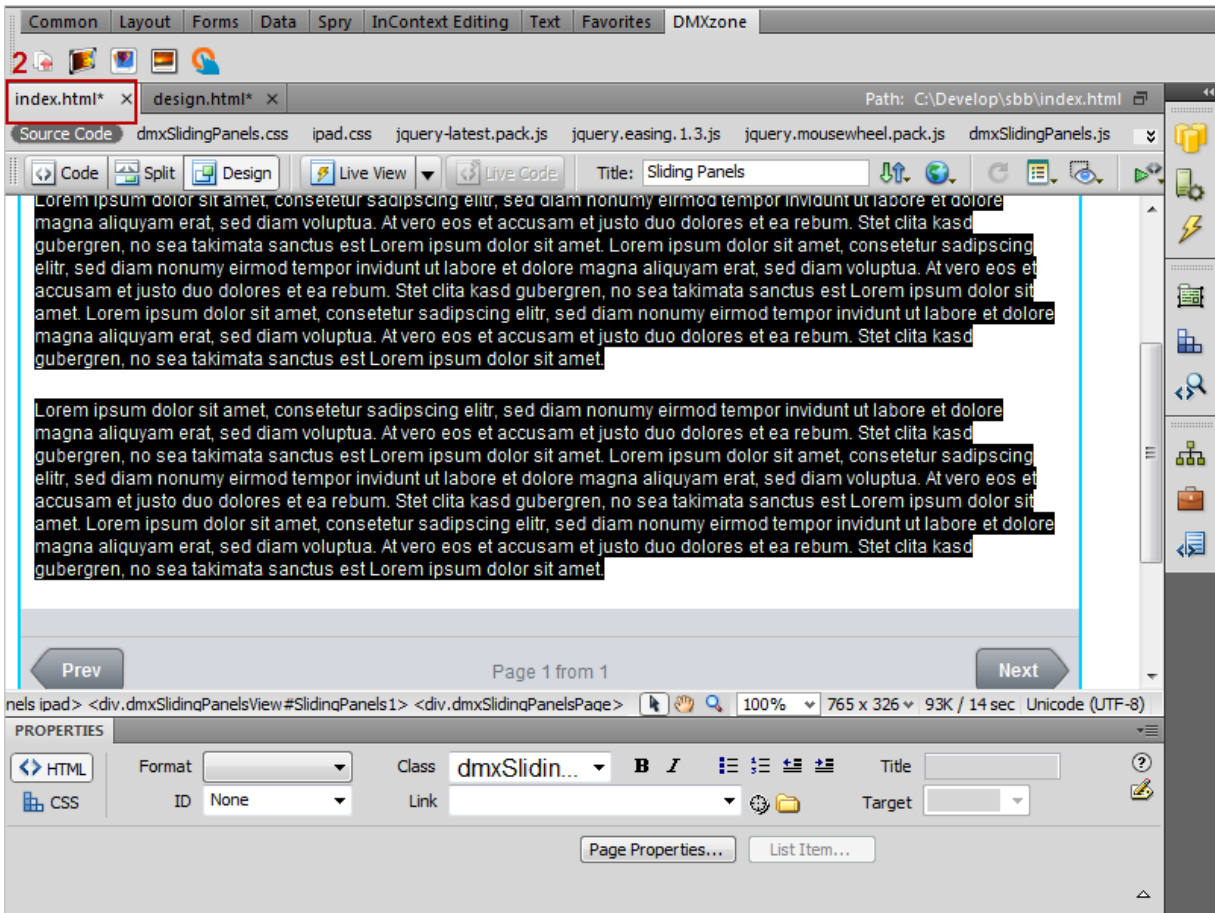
Common | Layout | Forms | Data | Spry | InContext Editing | Text | Favorites | DMXzone

2

index.html* × design.html* × Path: C:\Develop\sbb\index.html

Source Code dmxSlidingPanels.css ipad.css jquery-latest.pack.js jquery.easing.1.3.js jquery.mousewheel.pack.js dmxSlidingPanels.js

Code Split Design Live View Live Code Title: Sliding Panels

Lorem ipsum dolor sit amet, consetetur sadipscing elitr, sed diam nonumy eirmod tempor invidunt ut labore et dolore magna aliquyam erat, sed diam voluptua. At vero eos et accusam et justo duo dolores et ea rebum. Stet clita kasd gubergren, no sea takimata sanctus est Lorem ipsum dolor sit amet. Lorem ipsum dolor sit amet, consetetur sadipscing elitr, sed diam nonumy eirmod tempor invidunt ut labore et dolore magna aliquyam erat, sed diam voluptua. At vero eos et accusam et justo duo dolores et ea rebum. Stet clita kasd gubergren, no sea takimata sanctus est Lorem ipsum dolor sit amet. Lorem ipsum dolor sit amet, consetetur sadipscing elitr, sed diam nonumy eirmod tempor invidunt ut labore et dolore magna aliquyam erat, sed diam voluptua. At vero eos et accusam et justo duo dolores et ea rebum. Stet clita kasd gubergren, no sea takimata sanctus est Lorem ipsum dolor sit amet.

Lorem ipsum dolor sit amet, consetetur sadipscing elitr, sed diam nonumy eirmod tempor invidunt ut labore et dolore magna aliquyam erat, sed diam voluptua. At vero eos et accusam et justo duo dolores et ea rebum. Stet clita kasd gubergren, no sea takimata sanctus est Lorem ipsum dolor sit amet. Lorem ipsum dolor sit amet, consetetur sadipscing elitr, sed diam nonumy eirmod tempor invidunt ut labore et dolore magna aliquyam erat, sed diam voluptua. At vero eos et accusam et justo duo dolores et ea rebum. Stet clita kasd gubergren, no sea takimata sanctus est Lorem ipsum dolor sit amet. Lorem ipsum dolor sit amet, consetetur sadipscing elitr, sed diam nonumy eirmod tempor invidunt ut labore et dolore magna aliquyam erat, sed diam voluptua. At vero eos et accusam et justo duo dolores et ea rebum. Stet clita kasd gubergren, no sea takimata sanctus est Lorem ipsum dolor sit amet.

Prev Page 1 from 1 Next

nels ipad> <div.dmxSlidingPanelsView#SlidingPanels1> <div.dmxSlidingPanelsPage> 100% 765 x 326 93K / 14 sec Unicode (UTF-8)

PROPERTIES

HTML Format Class dmxSlidin... B I Title
CSS ID None Link Target

Page Properties... List Item...